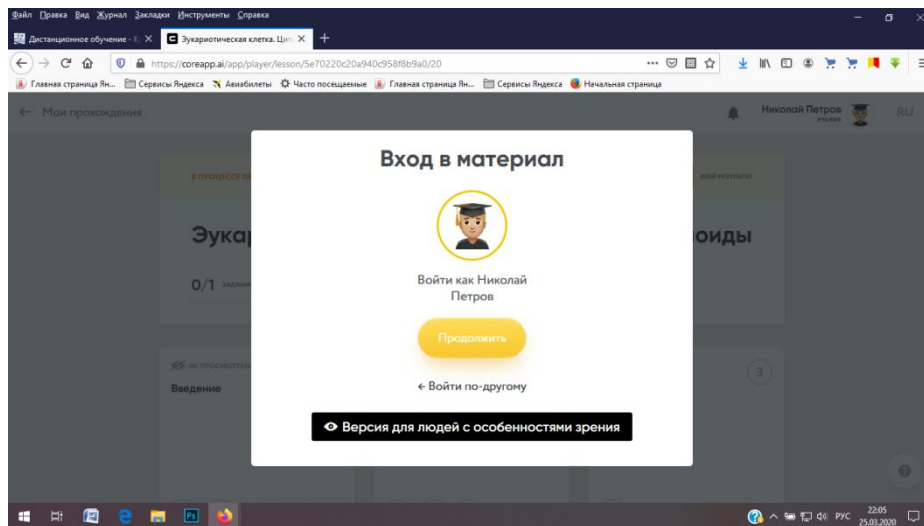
Файл Правка Вид Журнал Закладки Инструменты Справка

Дистанционное обучение - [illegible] ×
Эукариотическая клетка. Цит ×
+

https://coreapp.ai/app/player/lesson/5e70220c20a940c958f8b9a0/20

Главная страница Ян... Сервисы Яндекса Авиабилеты Часто посещаемые Главная страница Ян... Сервисы Яндекса Начальная страница

← Мои прохождения

Николай Петров
ученик

RU

В ПРОЦЕССЕ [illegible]

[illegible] РЕЗУЛЬТАТ

Эукар

оиды

0/1 задани

Введение

3

Вход в материал

Войти как Николай Петров

Продолжить

← Войти по-другому

Версия для людей с особенностями зрения

РУС
22:05
25.03.2020